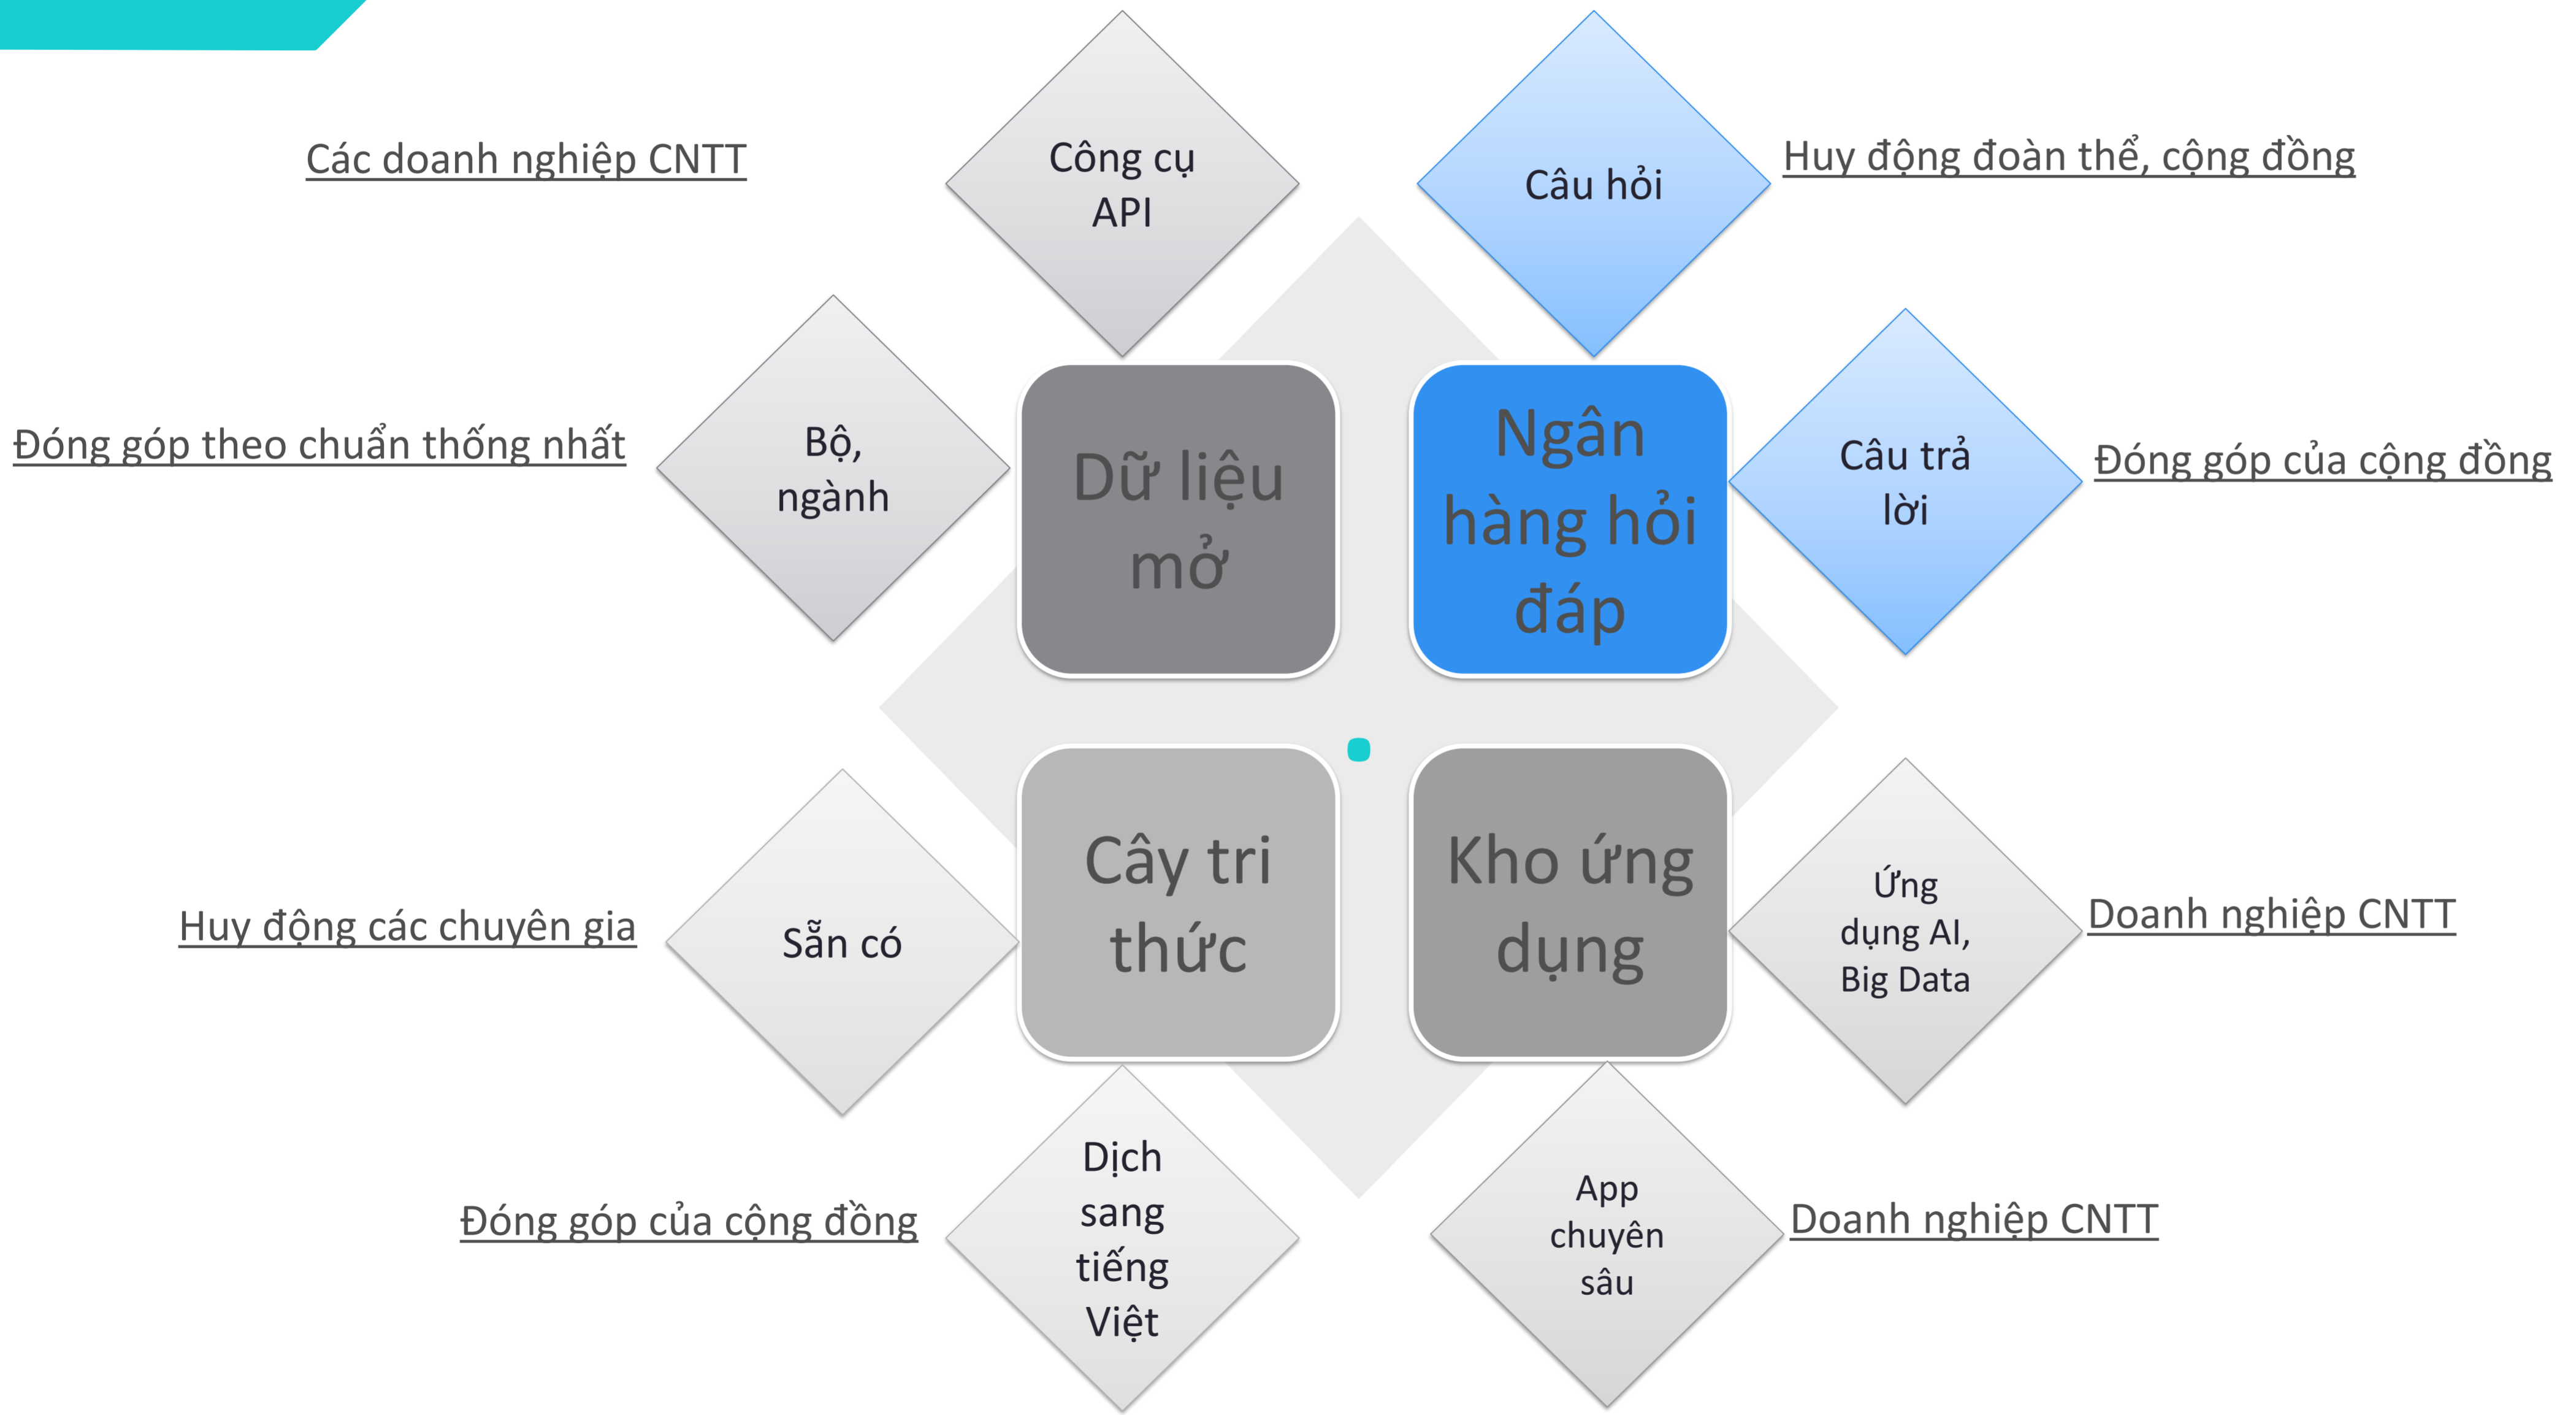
Các doanh nghiệp CNTT

Công cụ API

Câu hỏi

Huy động đoàn thể, cộng đồng

Đóng góp theo chuẩn thống nhất

Bộ, ngành

Dữ liệu mở

Ngân hàng hỏi đáp

Câu trả lời

Đóng góp của cộng đồng

Huy động các chuyên gia

Sẵn có

Cây tri thức

Kho ứng dụng

Ứng dụng AI, Big Data

Doanh nghiệp CNTT

Đóng góp của cộng đồng

Dịch sang tiếng Việt

App chuyên sâu

Doanh nghiệp CNTT